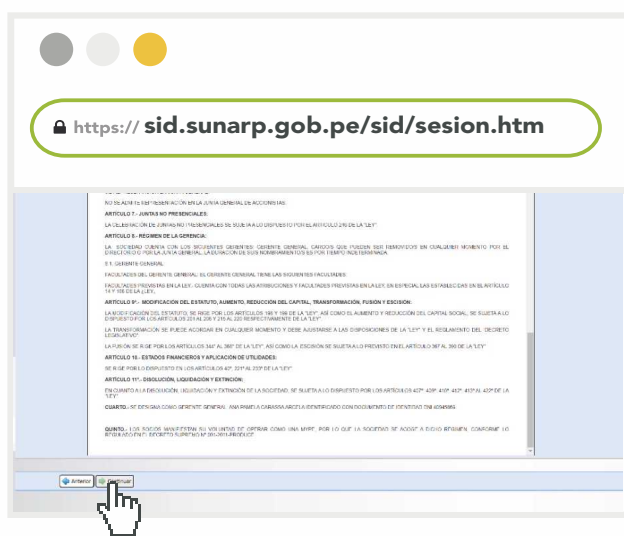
https:// sid.sunarp.gob.pe/sid/sesion.htm

NO SE ADMITE REPRESENTACIÓN EN LA JUNTA GENERAL DE ACCIONISTAS.

ARTÍCULO 7.- JUNTAS NO PRESENCIALES:

LA CELEBRACIÓN DE JUNTAS NO PRESENCIALES SE SUJETA A LO DISPUESTO POR EL ARTÍCULO 246 DE LA "LEY".

ARTÍCULO 8.- RÉGIMEN DE LA GERENCIA:

LA SOCIEDAD CUENTA CON LOS SIGUIENTES GERENTES: GERENTE GENERAL. CARGOS QUE PUEDEN SER REMOVIDOS EN CUALQUIER MOMENTO POR EL DIRECTORIO O POR LA JUNTA GENERAL. LA DURACIÓN DE SUS NOMBRAMIENTOS ES POR TIEMPO INDETERMINADO.

8.1. GERENTE GENERAL

FACULTADES DEL GERENTE GENERAL: EL GERENTE GENERAL TIENE LAS SIGUIENTES FACULTADES:

FACULTADES PREVISTAS EN LA LEY.- CUENTA CON TODAS LAS ATRIBUCIONES Y FACULTADES PREVISTAS EN LA LEY, EN ESPECIAL LAS ESTABLECIDAS EN EL ARTÍCULO 14 Y 188 DE LA „LEY".

ARTÍCULO 9°.- MODIFICACIÓN DEL ESTATUTO, AUMENTO, REDUCCIÓN DEL CAPITAL, TRANSFORMACIÓN, FUSIÓN Y ESCISIÓN:

LA MODIFICACIÓN DEL ESTATUTO, SE RIGE POR LOS ARTÍCULOS 198 Y 199 DE LA "LEY", ASÍ COMO EL AUMENTO Y REDUCCIÓN DEL CAPITAL SOCIAL, SE SUJETA A LO DISPUESTO POR LOS ARTÍCULOS 201 AL 206 Y 215 AL 220 RESPECTIVAMENTE DE LA "LEY".

LA TRANSFORMACIÓN SE PUEDE ACORDAR EN CUALQUIER MOMENTO Y DEBE AJUSTARSE A LAS DISPOSICIONES DE LA "LEY" Y EL REGLAMENTO DEL "DECRETO LEGISLATIVO".

LA FUSIÓN SE RIGE POR LOS ARTÍCULOS 344° AL 360° DE LA "LEY", ASÍ COMO LA ESCISIÓN SE SUJETA A LO PREVISTO EN EL ARTÍCULO 367 AL 390 DE LA "LEY".

ARTÍCULO 10.- ESTADOS FINANCIEROS Y APLICACIÓN DE UTILIDADES:

SE RIGE POR LO DISPUESTO EN LOS ARTÍCULOS 40°, 221° AL 233° DE LA "LEY".

ARTÍCULO 11°.- DISOLUCIÓN, LIQUIDACIÓN Y EXTINCIÓN:

EN CUANTO A LA DISOLUCIÓN, LIQUIDACIÓN Y EXTINCIÓN DE LA SOCIEDAD, SE SUJETA A LO DISPUESTO POR LOS ARTÍCULOS 407°, 409°, 410°, 412°, 413° AL 422° DE LA "LEY".

CUARTO.- SE DESIGNA COMO GERENTE GENERAL: ANA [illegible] IDENTIFICADO CON DOCUMENTO DE IDENTIDAD DNI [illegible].

QUINTO.- LOS SOCIOS MANIFIESTAN SU VOLUNTAD DE OPTAR COMO UNA MYPE, POR LO QUE LA SOCIEDAD SE ACOGE A DICHO RÉGIMEN, CONFORME LO REGULADO EN EL DECRETO SUPREMO N° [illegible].

Anterior
Continuar